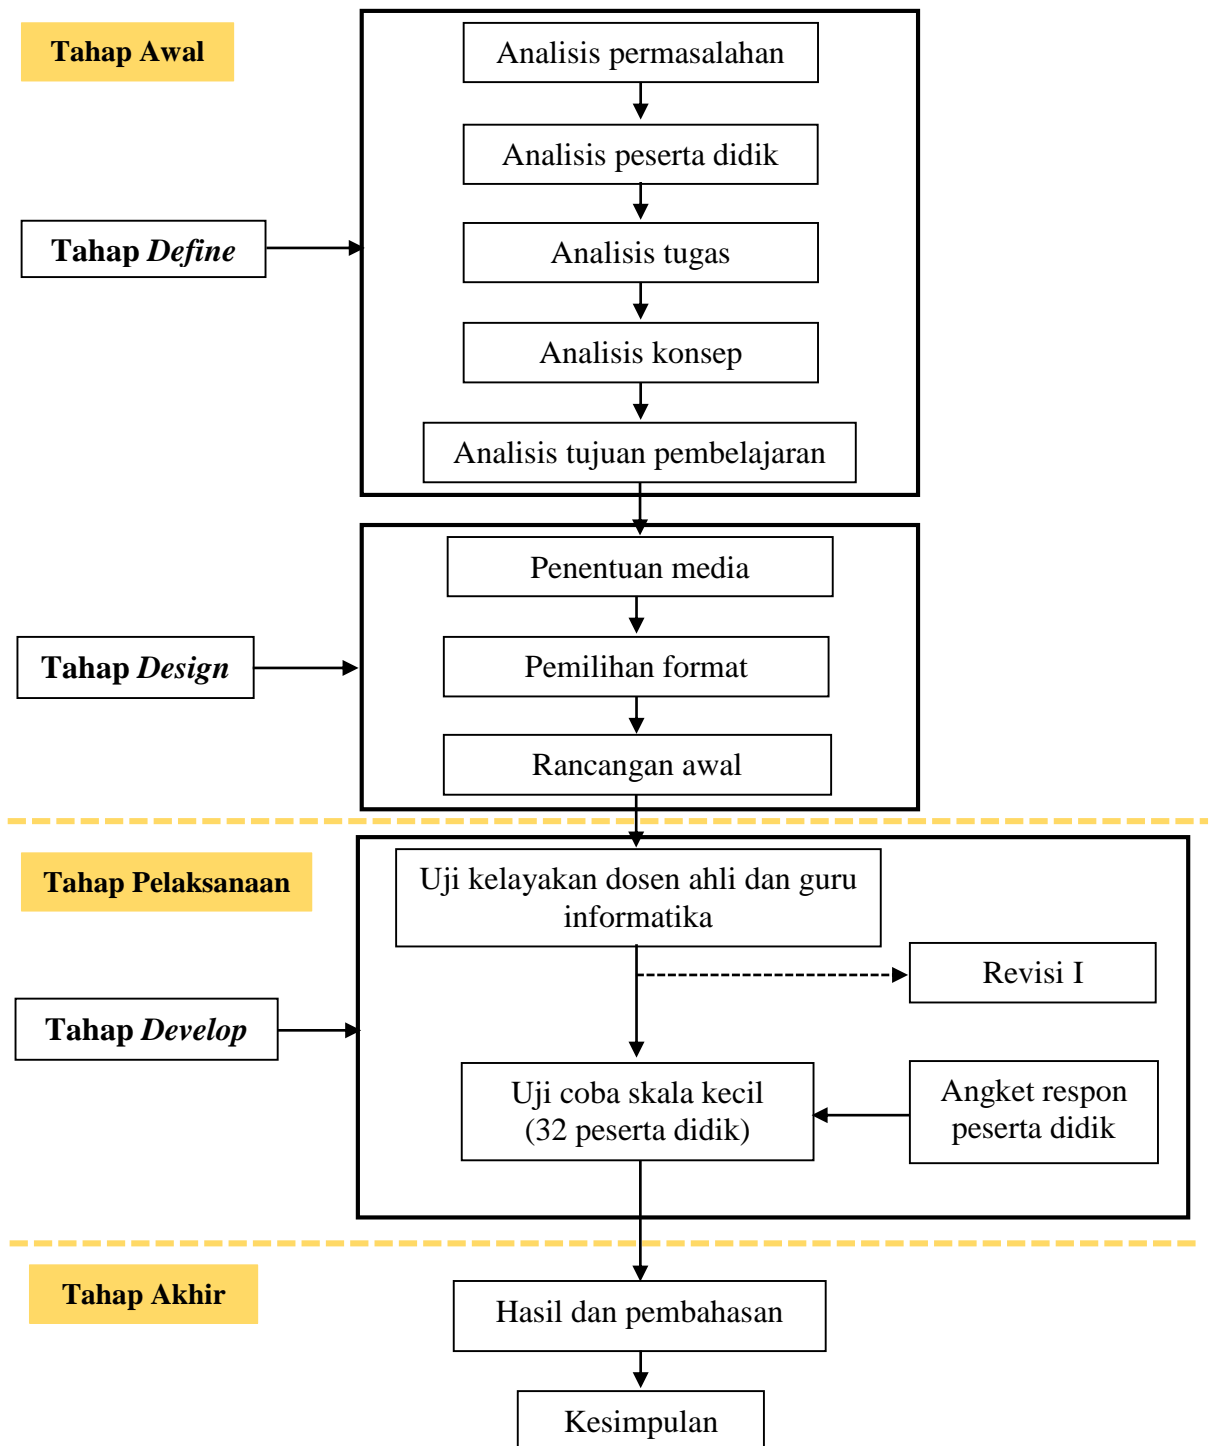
Tahap Awal

Analisis permasalahan

Analisis peserta didik

Tahap Define

Analisis tugas

Analisis konsep

Analisis tujuan pembelajaran

Penentuan media

Tahap Design

Pemilihan format

Rancangan awal

Tahap Pelaksanaan

Uji kelayakan dosen ahli dan guru informatika

Revisi I

Tahap Develop

Uji coba skala kecil (32 peserta didik)

Angket respon peserta didik

Tahap Akhir

Hasil dan pembahasan

Kesimpulan